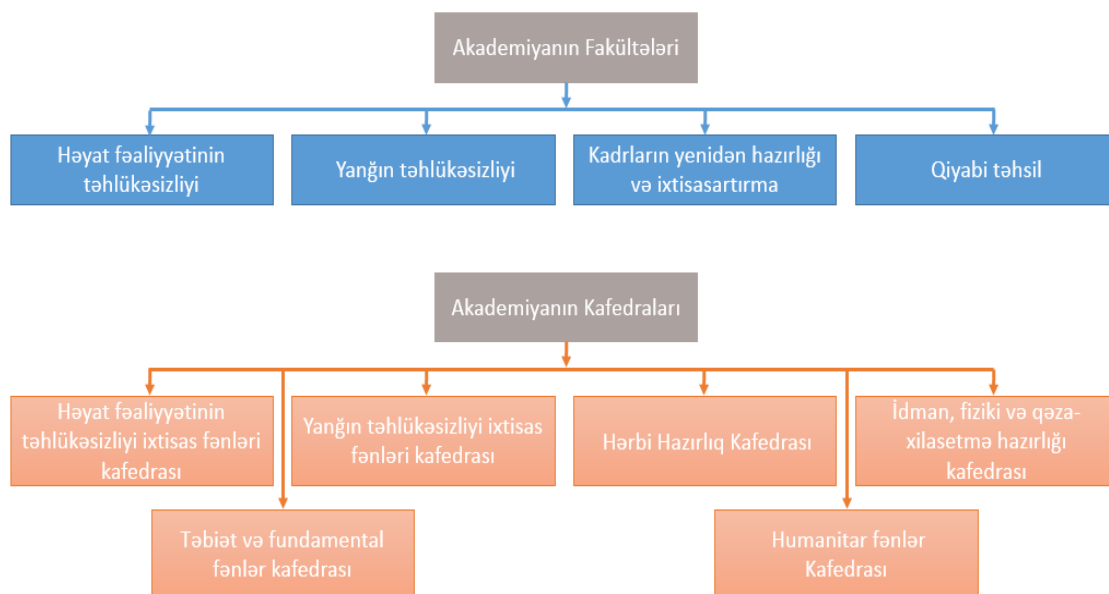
Akademiyanın Fakültələri

Həyat fəaliyyətinin təhlükəsizliyi

Yanğın təhlükəsizliyi

Kadrların yenidən hazırlığı və ixtisasartırma

Qiyabi təhsil

Akademiyanın Kafedraları

Həyat fəaliyyətinin təhlükəsizliyi ixtisas fənləri kafedrası

Yanğın təhlükəsizliyi ixtisas fənləri kafedrası

Hərbi Hazırlıq Kafedrası

İdman, fiziki və qəzaxilasetmə hazırlığı kafedrası

Təbiət və fundamental fənlər kafedrası

Humanitar fənlər Kafedrası